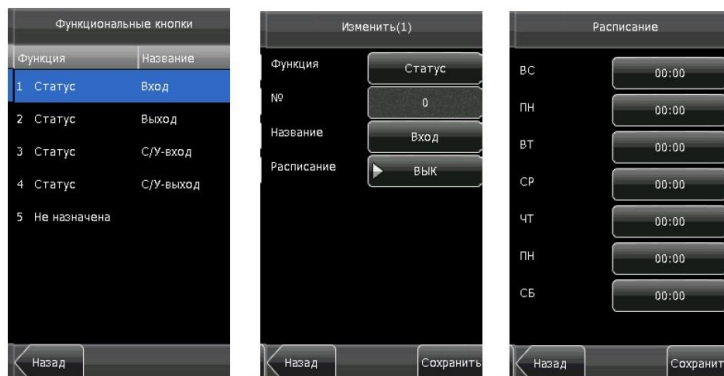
Функциональные кнопки

| Функция | Название |
|---|---|
| 1 Статус | Вход |
| 2 Статус | Выход |
| 3 Статус | С/У-вход |
| 4 Статус | С/У-выход |
| 5 Не назначена | |

Назад

Изменить(1)

Функция Статус

№ 0

Название Вход

Расписание ВЫК

Назад Сохранить

Расписание

ВС 00:00

ПН 00:00

ВТ 00:00

СР 00:00

ЧТ 00:00

ПН 00:00

СБ 00:00

Назад Сохранит